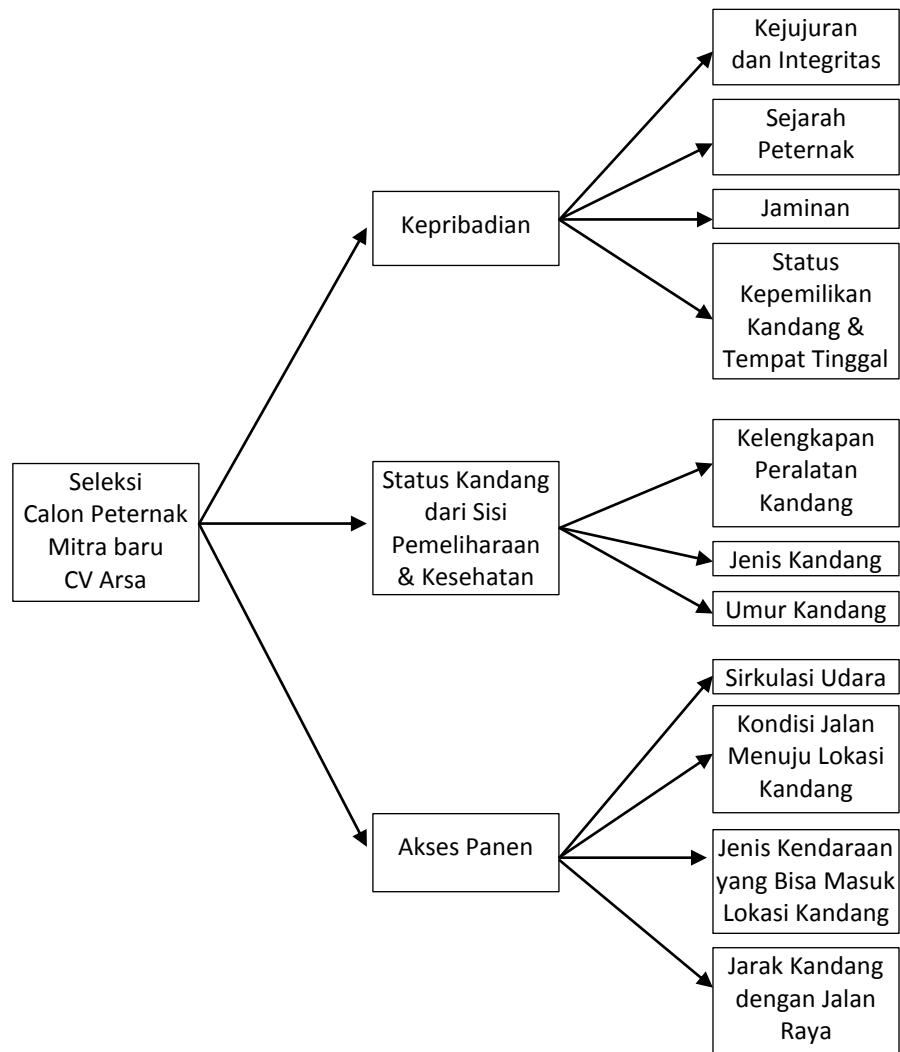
Seleksi Calon Peternak Mitra baru CV Arsa

Kepribadian

Kejujuran dan Integritas

Sejarah Peternak

Jaminan

Status Kepemilikan Kandang & Tempat Tinggal

Status Kandang dari Sisi Pemeliharaan & Kesehatan

Kelengkapan Peralatan Kandang

Jenis Kandang

Umur Kandang

Akses Panen

Sirkulasi Udara

Kondisi Jalan Menuju Lokasi Kandang

Jenis Kendaraan yang Bisa Masuk Lokasi Kandang

Jarak Kandang dengan Jalan Raya